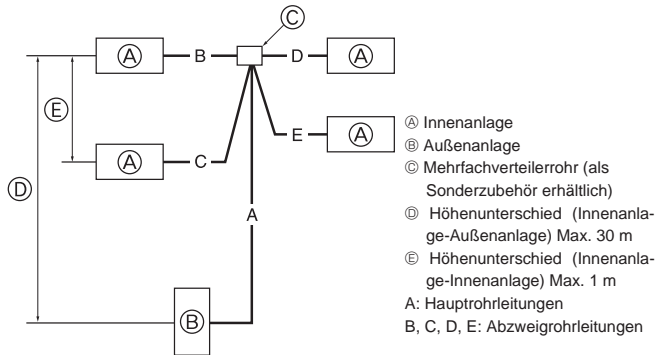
Ⓒ

Ⓐ B D Ⓐ

Ⓔ

E Ⓐ

Ⓐ C

Ⓓ

A

Ⓑ

Ⓐ Innenanlage
Ⓑ Außenanlage
Ⓒ Mehrfachverteilerrohr (als Sonderzubehör erhältlich)
Ⓓ Höhenunterschied (Innenanlage-Außenanlage) Max. 30 m
Ⓔ Höhenunterschied (Innenanlage-Innenanlage) Max. 1 m
A: Hauptrohrleitungen
B, C, D, E: Abzweigrohrleitungen